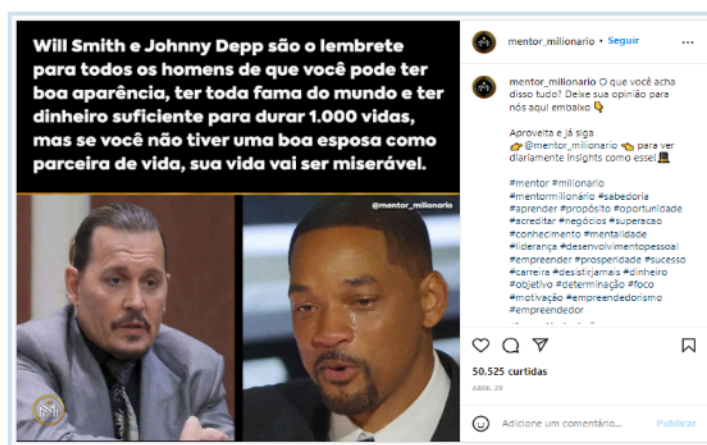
Will Smith e Johnny Depp são o lembrete para todos os homens de que você pode ter boa aparência, ter toda fama do mundo e ter dinheiro suficiente para durar 1.000 vidas, mas se você não tiver uma boa esposa como parceira de vida, sua vida vai ser miserável.

@mentor_milionario

mentor_milionario • Seguir

mentor_milionario O que você acha disso tudo? Deixe sua opinião para nós aqui embaixo 👇

Aproveita e já siga 👉 @mentor_milionario 👈 para ver diariamente insights como esse!🎩

#mentor #milionario #mentormilionário #sabedoria #aprender #propósito #oportunidade #acreditar #negócios #superacao #conhecimento #mentalidade #liderança #desenvolvimentopessoal #empreender #prosperidade #sucesso #carreira #desistirjamais #dinheiro #objetivo #determinação #foco #motivação #empreendedorismo #empreendedor

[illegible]

50.525 curtidas

ABRIL 29

Adicione um comentário...

Publicar